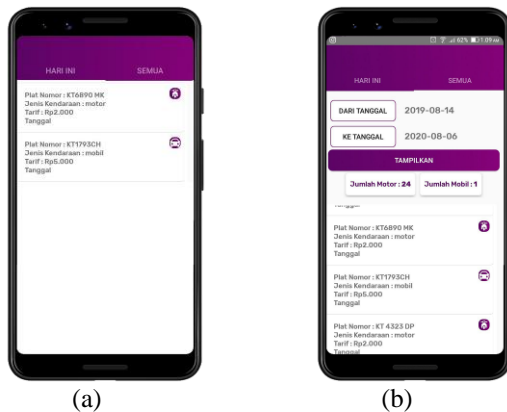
HARI INI

SEMUA

Plat Nomor : KT6890 MK
Jenis Kendaraan : motor
Tarif : Rp2.000
Tanggal

Plat Nomor : KT1793CH
Jenis Kendaraan : mobil
Tarif : Rp5.000
Tanggal

(a)

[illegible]

HARI INI

SEMUA

DARI TANGGAL

2019-08-14

KE TANGGAL

2020-08-06

TAMPILKAN

Jumlah Motor : 24

Jumlah Mobil : 1

Tanggal

Plat Nomor : KT6890 MK
Jenis Kendaraan : motor
Tarif : Rp2.000
Tanggal

Plat Nomor : KT1793CH
Jenis Kendaraan : mobil
Tarif : Rp5.000
Tanggal

Plat Nomor : KT 4323 DP
Jenis Kendaraan : motor
Tarif : Rp2.000
Tanggal

(b)